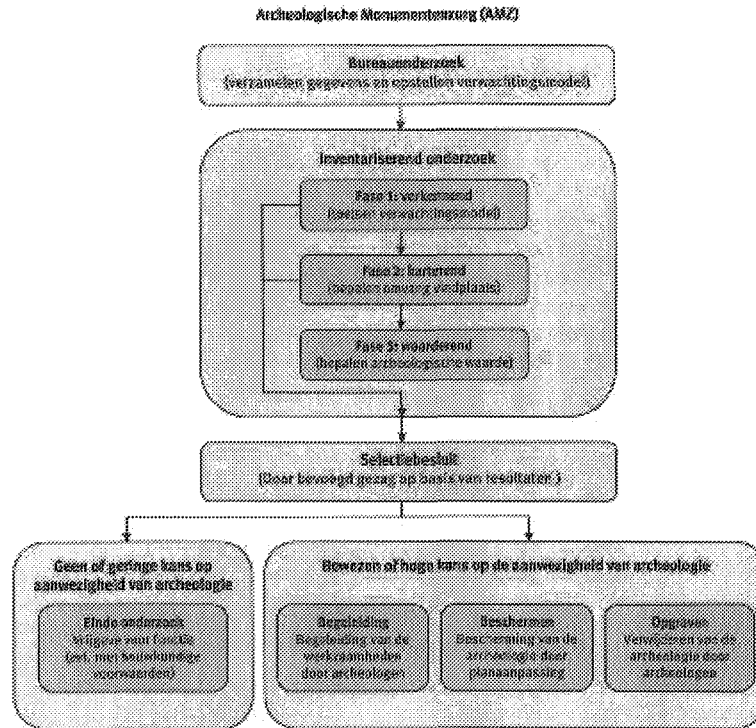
Archeologische Monumentenzorg (AMZ)

Bureauonderzoek
(verzamelen gegevens en opstellen verwachtingsmodel)

Inventariserend onderzoek

Fase 1: verkennend
(toetsen verwachtingsmodel)

Fase 2: karterend
(bepalen omvang vindplaats)

Fase 3: waarderend
(bepalen archeologische waarde)

Selectiebesluit
(Door bevoegd gezag op basis van resultaten.)

Geen of geringe kans op aanwezigheid van archeologie

Einde onderzoek
Vrijgave voor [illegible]
(evt. met bouwkundige voorwaarden)

Bewezen of hoge kans op de aanwezigheid van archeologie

Begeleiding
Begeleiding van de werkzaamheden door archeologen

Beschermen
Bescherming van de archeologie door planaanpassing

Opgraven
Verwijderen van de archeologie door archeologen